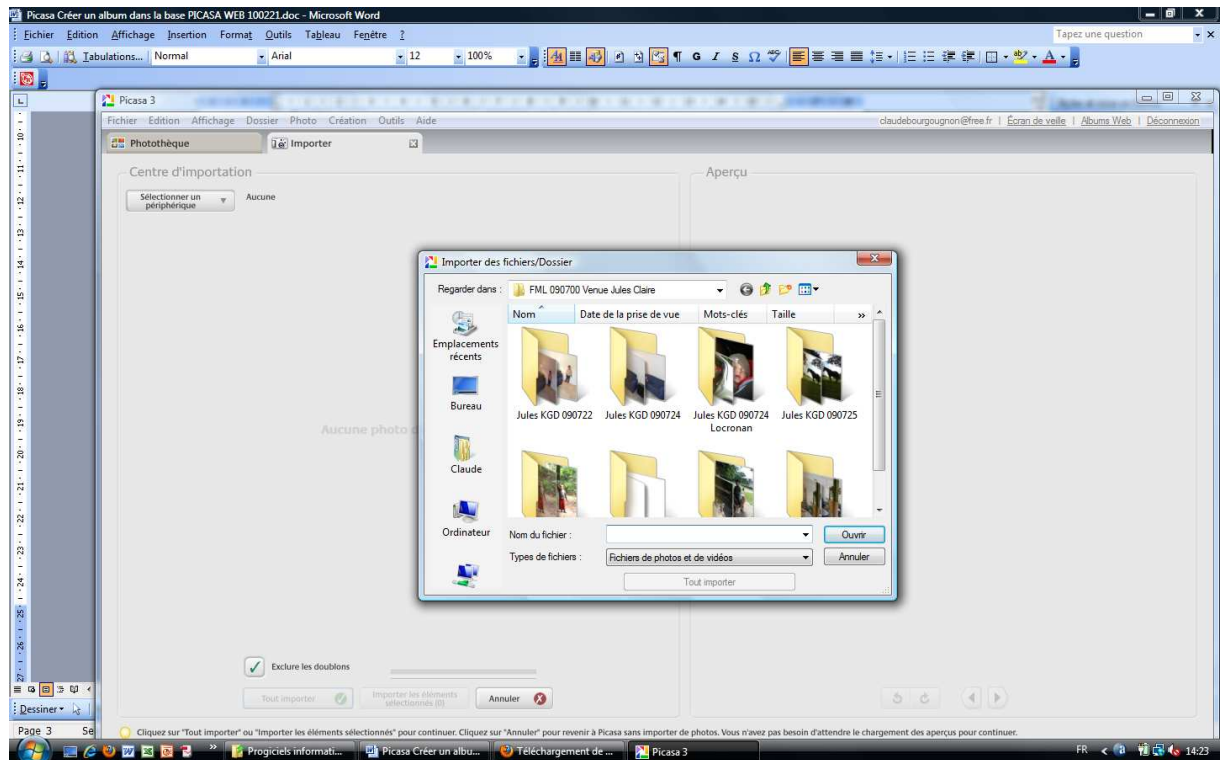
Picasa Créer un album dans la base PICASA WEB 100221.doc - Microsoft Word

Fichier Edition Affichage Insertion Format Outils Tableau Fenêtre ?

Tapez une question

Tabulations... Normal Arial 12 100%

Picasa 3

Fichier Edition Affichage Dossier Photo Création Outils Aide

claudebourgougnon@free.fr | Écran de veille | Albums Web | Déconnexion

Photothèque

Importer

Centre d'importation

Sélectionner un périphérique

Aucune

Aperçu

Aucune photo d

Importer des fichiers/Dossier

Regarder dans : FML 090700 Venue Jules Claire

Emplacements récents

Bureau

Claude

Ordinateur

Nom

Date de la prise de vue

Mots-clés

Taille

Jules KGD 090722

Jules KGD 090724

Jules KGD 090724 Locronan

Jules KGD 090725

Nom du fichier :

Ouvrir

Types de fichiers :

Fichiers de photos et de vidéos

Annuler

Tout importer

Exclure les doublons

Tout importer

Importer les éléments sélectionnés (0)

Annuler

Dessiner

Page 3 Se

Cliquez sur "Tout importer" ou "Importer les éléments sélectionnés" pour continuer. Cliquez sur "Annuler" pour revenir à Picasa sans importer de photos. Vous n'avez pas besoin d'attendre le chargement des aperçus pour continuer.

Progiciels informati...

Picasa Créer un albu...

Téléchargement de ...

Picasa 3

FR

14:23